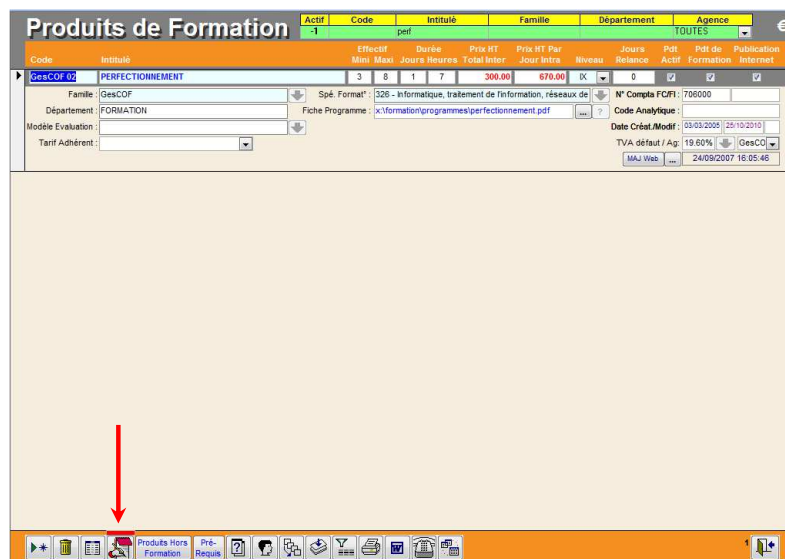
Produits de Formation

| Actif | Code | Intitulé | Famille | Département | Agence |
|---|---|---|---|---|---|
| -1 | | perf | | | TOUTES |

| Code | Intitulé | Effectif Mini | Effectif Maxi | Durée Jours | Durée Heures | Prix HT Total Inter | Prix HT Par Jour Intra | Niveau | Jours Relance | Pdt Actif | Pdt de Formation | Publication Internet |
|---|---|---|---|---|---|---|---|---|---|---|---|---|
| GesCOF 02 | PERFECTIONNEMENT | 3 | 8 | 1 | 7 | 300.00 | 670.00 | IX | 0 | ☑ | ☑ | ☑ |

Famille : GesCOF
Spé. Format* : 326 - Informatique, traitement de l'information, réseaux de
N° Compta FC/FI : 706000
Département : FORMATION
Fiche Programme : x:\formation\programmes\perfectionnement.pdf
...
?
Code Analytique :
Modèle Evaluation :
Date Créat./Modif : 03/03/2005 25/10/2010
Tarif Adhérent :
TVA défaut / Ag: 19.60% GesCO
MAJ Web
...
24/09/2007 16:05:46

Produits Hors Formation
Pré-Requis
1